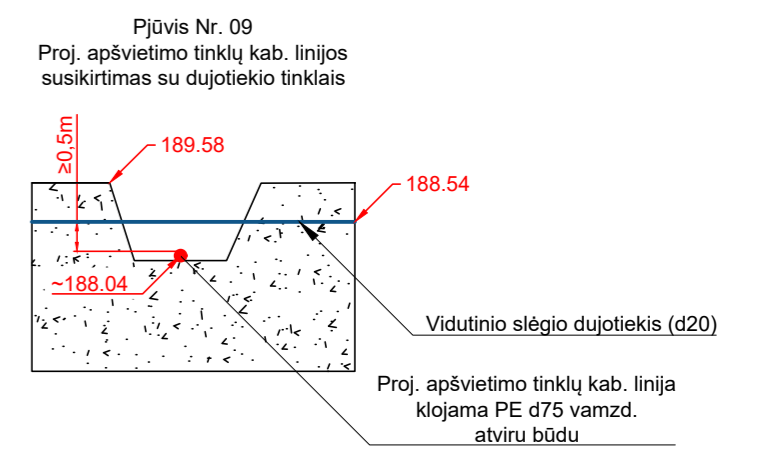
Pjūvis Nr. 09
Proj. apšvietimo tinklų kab. linijos susikirtimas su dujotiekio tinklais

≥0,5m

189.58

188.54

~188.04

Vidutinio slėgio dujotiekis (d20)

Proj. apšvietimo tinklų kab. linija klojama PE d75 vamzd. atviru būdu